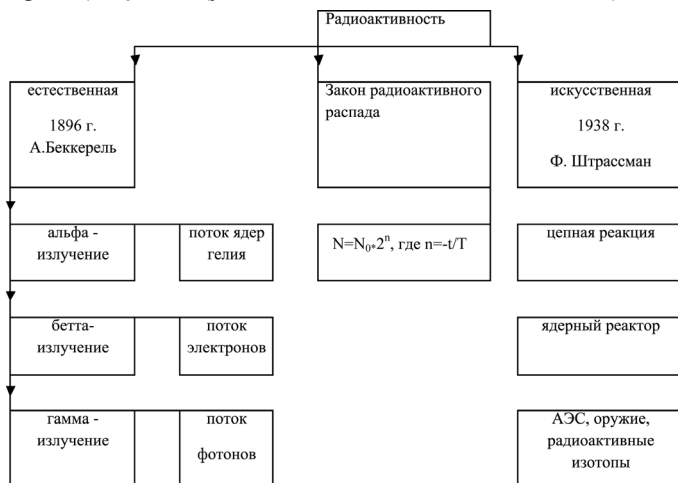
Радиоактивность

естественная
1896 г.
А.Беккерель

Закон радиоактивного распада

искусственная
1938 г.
Ф. Штрассман

альфа - излучение

поток ядер гелия

$N=N_{0*}2^n$, где n=-t/T

цепная реакция

бетта-излучение

поток электронов

ядерный реактор

гамма - излучение

поток фотонов

АЭС, оружие, радиоактивные изотопы